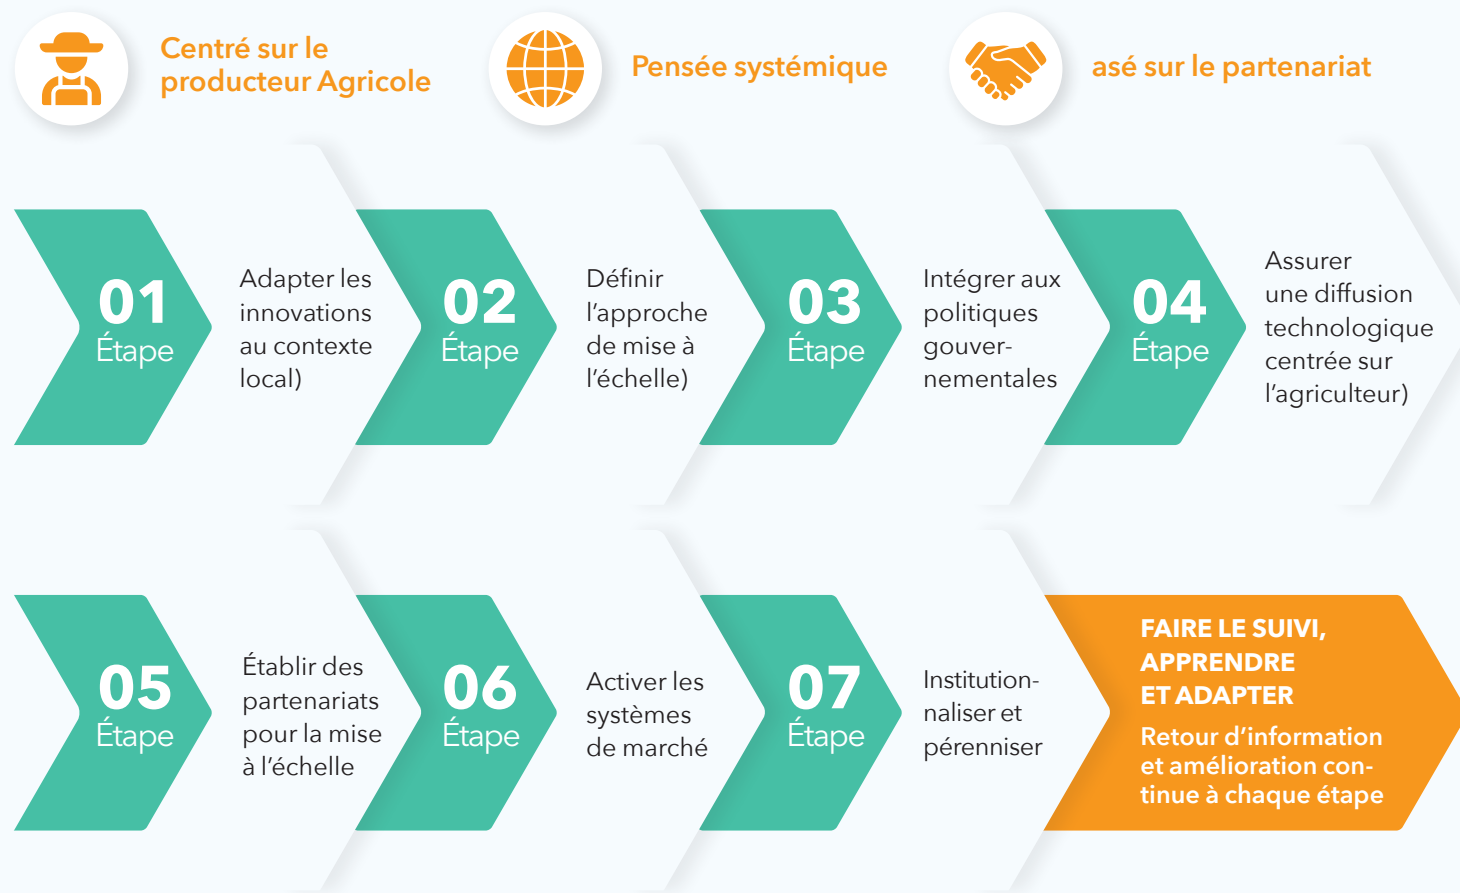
Centré sur le producteur Agricole

Pensée systémique

asé sur le partenariat

01 Étape

Adapter les innovations au contexte local)

02 Étape

Définir l'approche de mise à l'échelle)

03 Étape

Intégrer aux politiques gouvernementales

04 Étape

Assurer une diffusion technologique centrée sur l'agriculteur)

05 Étape

Établir des partenariats pour la mise à l'échelle

06 Étape

Activer les systèmes de marché

07 Étape

Institutionnaliser et pérenniser

FAIRE LE SUIVI, APPRENDRE ET ADAPTER

Retour d'information et amélioration continue à chaque étape